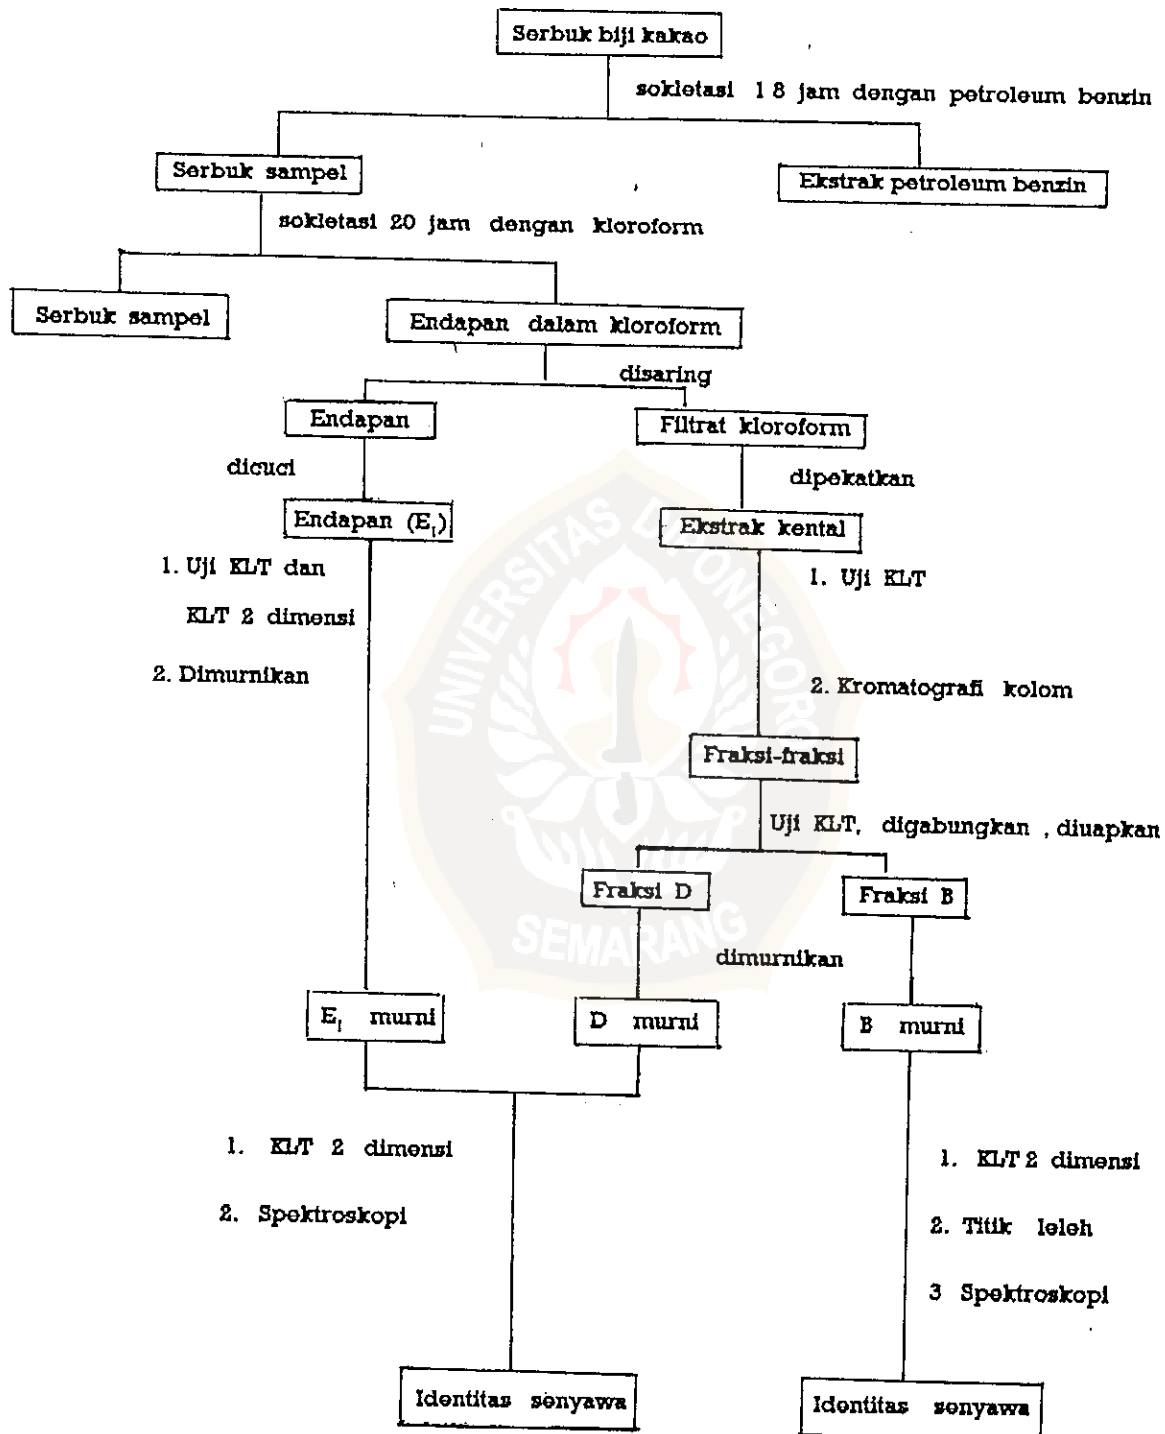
Serbuk biji kakao

sokletasi 1 8 jam dengan petroleum benzin

Serbuk sampel

Ekstrak petroleum benzin

soklotasi 20 jam dengan kloroform

Serbuk sampel

Endapan dalam kloroform

disaring

Endapan

Filtrat kloroform

dicuci

dipekatkan

Endapan ($E_1$)

Ekstrak kental

1. Uji KLT dan KLT 2 dimensi

2. Dimurnikan

1. Uji KLT

2. Kromatografi kolom

Fraksi-fraksi

Uji KLT, digabungkan , diuapkan

Fraksi D

Fraksi B

dimurnikan

$E_1$ murni

D murni

B murni

1. KLT 2 dimensi

2. Spektroskopi

1. KLT 2 dimensi

2. Titik leleh

3 Spektroskopi

Identitas senyawa

Identitas senyawa

UNIVERSITAS DIPONEGORO SEMARANG